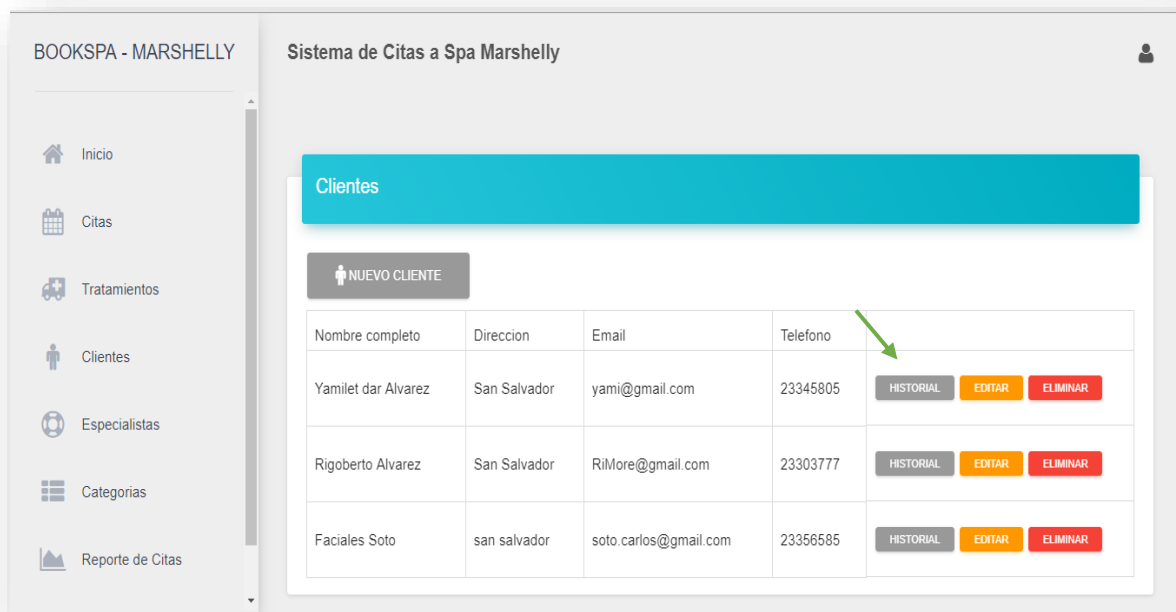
BOOKSPA - MARSHELLY

Inicio

Citas

Tratamientos

Clientes

Especialistas

Categorias

Reporte de Citas

Sistema de Citas a Spa Marshelly

Clientes

NUEVO CLIENTE

| Nombre completo | Direccion | Email | Telefono | |
|---|---|---|---|---|
| Yamilet dar Alvarez | San Salvador | yami@gmail.com | 23345805 | HISTORIAL EDITAR ELIMINAR |
| Rigoberto Alvarez | San Salvador | RiMore@gmail.com | 23303777 | HISTORIAL EDITAR ELIMINAR |
| Faciales Soto | san salvador | soto.carlos@gmail.com | 23356585 | HISTORIAL EDITAR ELIMINAR |